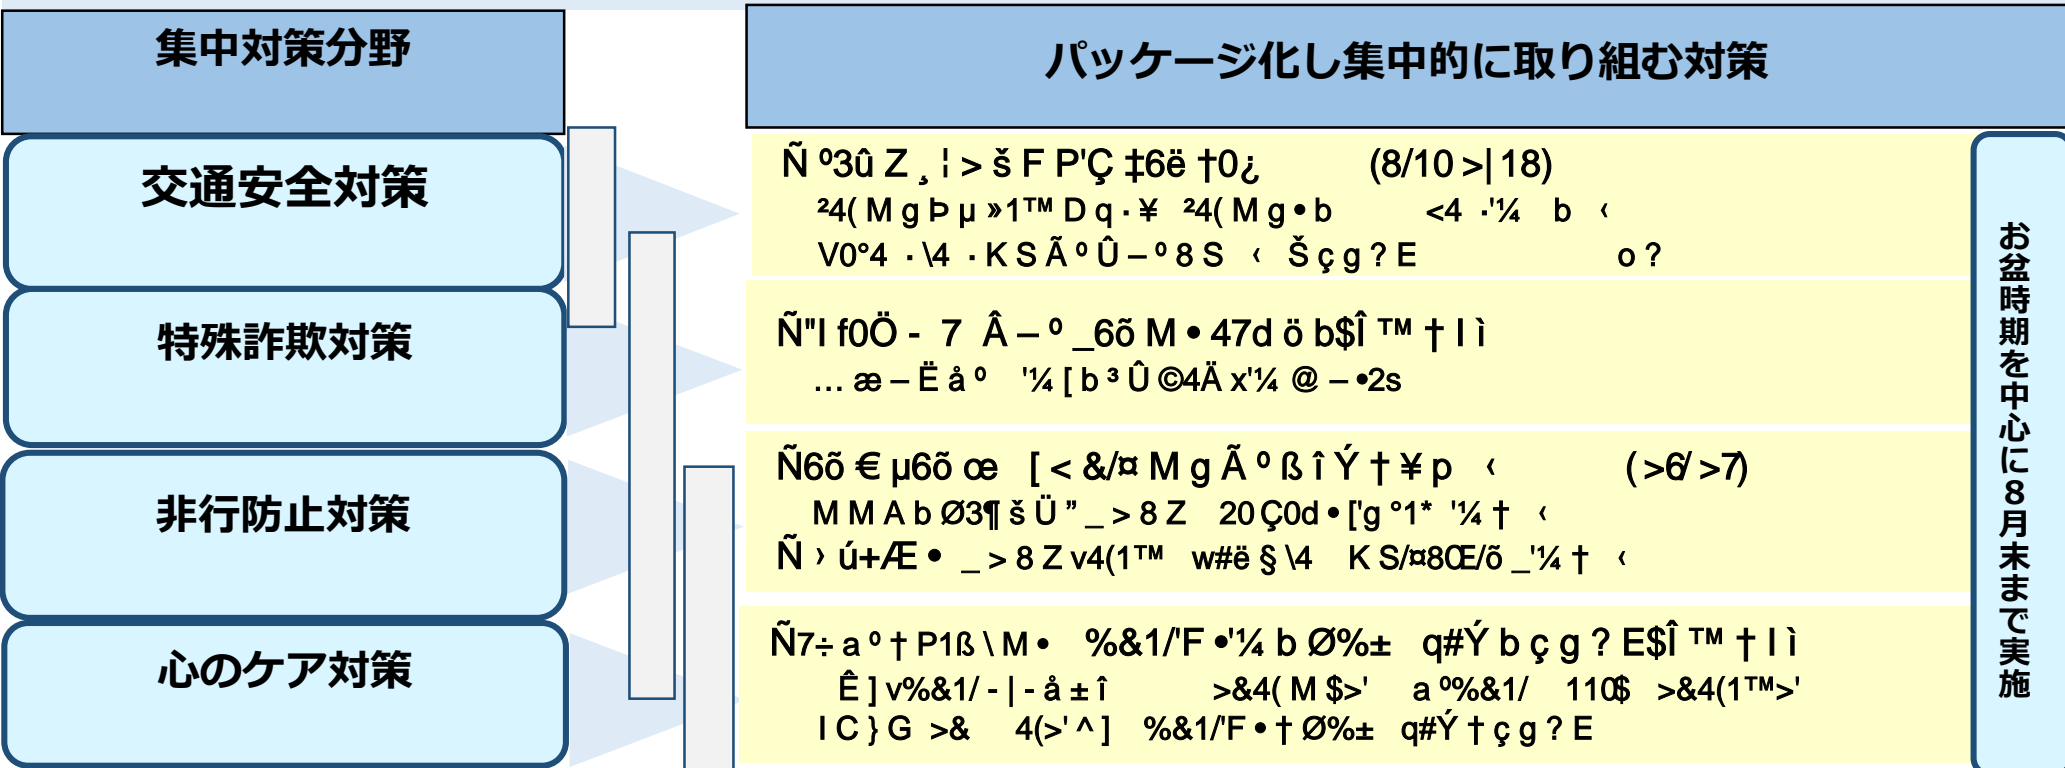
集中対策分野

パッケージ化し集中的に取り組む対策

交通安全対策

Ñ º3û Z ¸ ¦ > š F P'Ç ‡6ë †0¿ (8/10 >| 18)
²4( M g Þ µ »1™ D q · ¥ ²4( M g • b <4 ·'¼ b ‹
V0°4 · \4 · K S Ã º Û – º 8 S ‹ Š ç g ? E o ?

特殊詐欺対策

Ñ"I f0Ö - 7 Â – º _6õ M • 47d ö b$Î ™ † I ì
… æ – Ë å º '¼ [ b ³ Û ©4Ä x'¼ @ – •2s

非行防止対策

Ñ6õ € µ6õ œ [ < &/¤ M g Ã º ß î Ý † ¥ p ‹ (>6/ >7)
M M A b Ø3¶ š Ü " _ > 8 Z 20 Ç0d • ['g °1* '¼ † ‹
Ñ › ú+Æ • _ > 8 Z v4(1™ w#ë § \4 K S/¤8Œ/õ _'¼ † ‹

心のケア対策

Ñ7÷ a º † P1ß \ M • %&1/'F •'¼ b Ø%± q#Ý b ç g ? E$Î ™ † I ì
Ê ] v%&1/ - | - å ± î >&4( M $>' a º%&1/ 110$ >&4(1™>'
I C } G >& 4(>' ^ ] %&1/'F • † Ø%± q#Ý † ç g ? E

お盆時期を中心に8月末まで実施